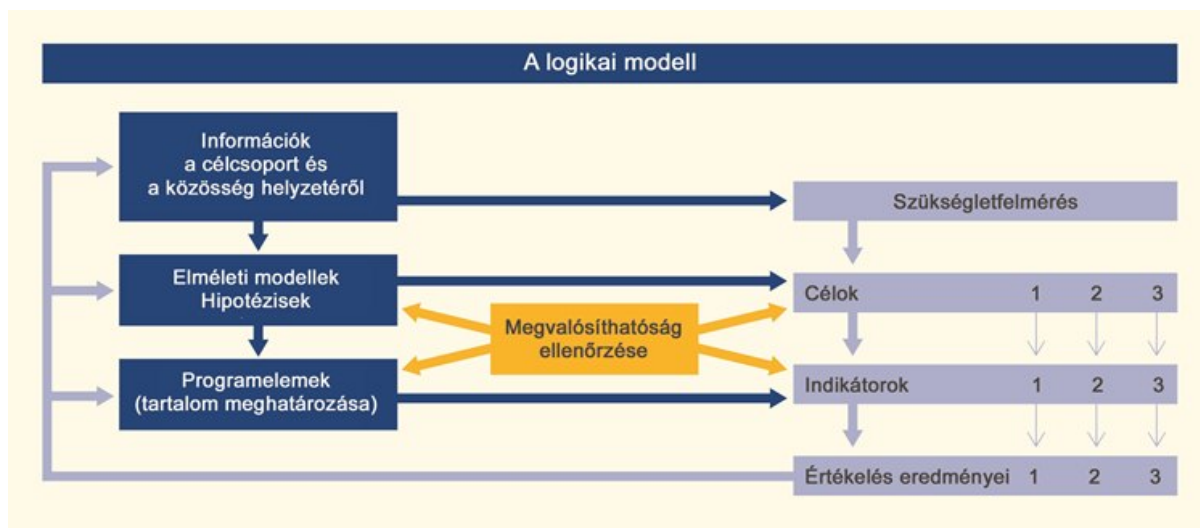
A logikai modell

Információk a célcsoport és a közösség helyzetéről

Elméleti modellek Hipotézisek

Programelemek (tartalom meghatározása)

Megvalósíthatóság ellenőrzése

Szükségletfelmérés

Célok 1 2 3

Indikátorok 1 2 3

Értékelés eredményei 1 2 3